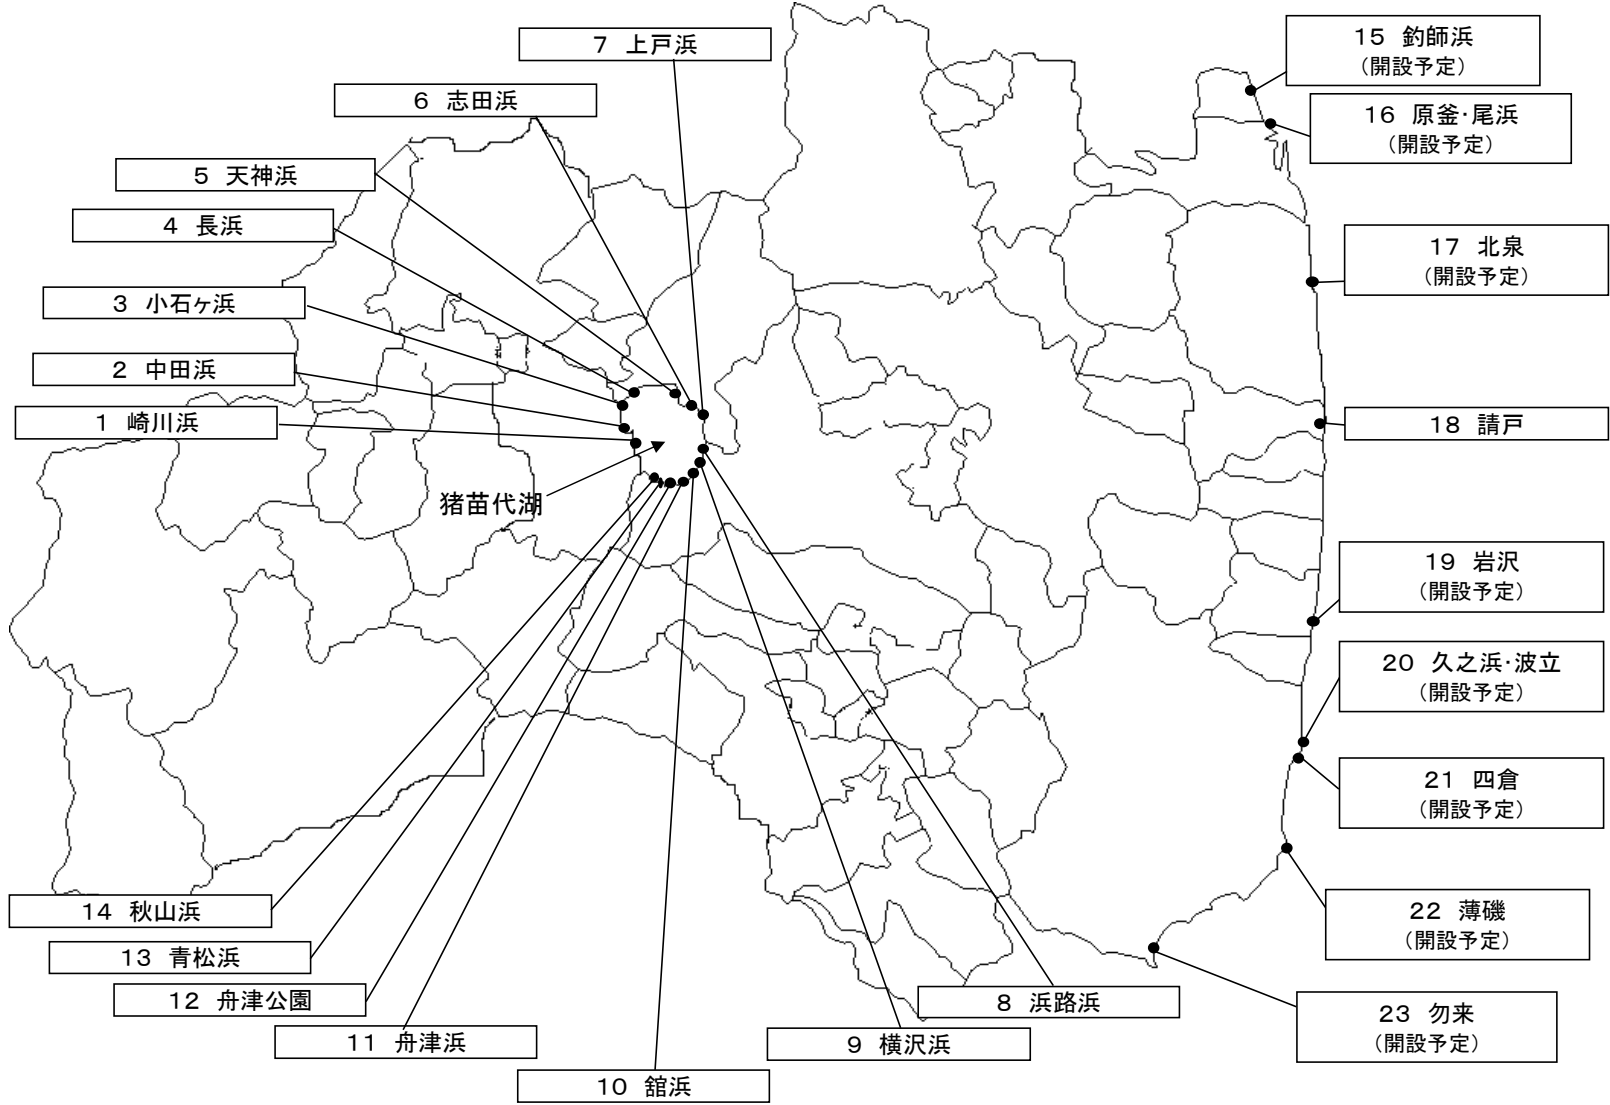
7 上戸浜

6 志田浜

5 天神浜

4 長浜

3 小石ヶ浜

2 中田浜

1 崎川浜

猪苗代湖

15 釣師浜
(開設予定)

16 原釜･尾浜
(開設予定)

17 北泉
(開設予定)

18 請戸

19 岩沢
(開設予定)

20 久之浜･波立
(開設予定)

21 四倉
(開設予定)

22 薄磯
(開設予定)

23 勿来
(開設予定)

14 秋山浜

13 青松浜

12 舟津公園

11 舟津浜

10 舘浜

9 横沢浜

8 浜路浜